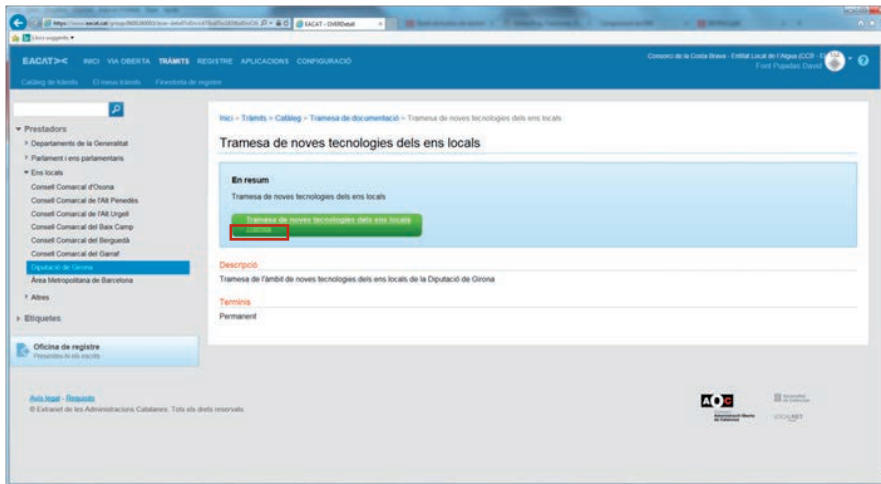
EACAT - OVERDetall

Llocs suggerits

EACAT INICI VIA OBERTA TRÀMITS REGISTRE APLICACIONS CONFIGURACIÓ

Catàleg de tràmits El meus tràmits Finestreta de registre

Consorci de la Costa Brava - Entitat Local de l'Aigua (CCB - E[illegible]
Font Pujadas David

Prestadors
Departaments de la Generalitat
Parlament i ens parlamentaris
Ens locals
Consell Comarcal d'Osona
Consell Comarcal de l'Alt Penedès
Consell Comarcal de l'Alt Urgell
Consell Comarcal del Baix Camp
Consell Comarcal del Berguedà
Consell Comarcal del Garraf
Diputació de Girona
Àrea Metropolitana de Barcelona
Altres
Etiquetes

Oficina de registre
Presentes-hi els escrits

Inici > Tràmits > Catàleg > Tramesa de documentació > Tramesa de noves tecnologies dels ens locals

Tramesa de noves tecnologies dels ens locals

En resum
Tramesa de noves tecnologies dels ens locals

Tramesa de noves tecnologies dels ens locals
comença

Descripció
Tramesa de l'àmbit de noves tecnologies dels ens locals de la Diputació de Girona

Terminis
Permanent

Avís legal - Requisits
© Extranet de les Administracions Catalanes. Tots els drets reservats

AOC
LOCALRET